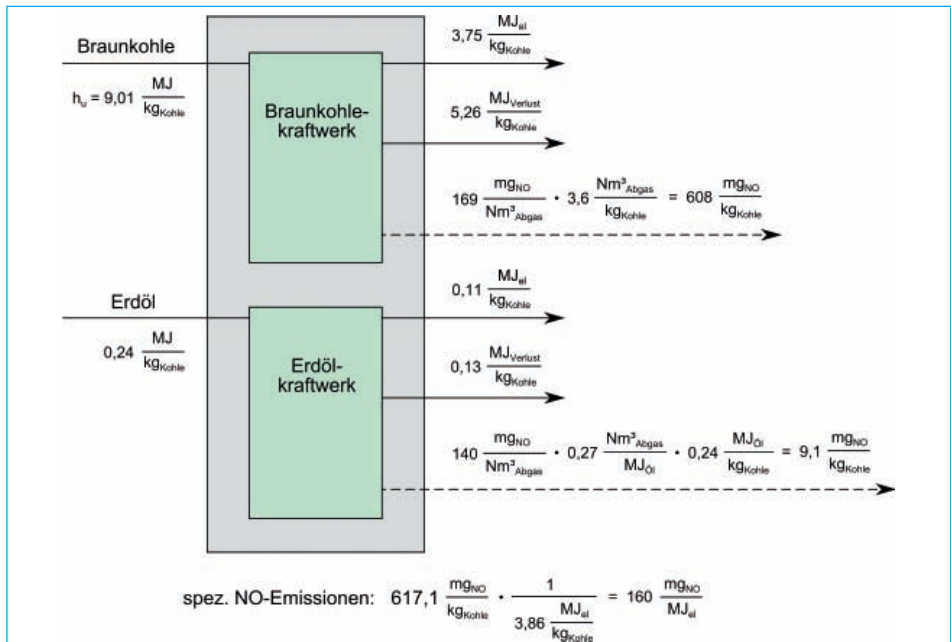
Braunkohle

$h_u = 9{,}01\ \frac{MJ}{kg_{Kohle}}$

Braunkohlekraftwerk

$3{,}75\ \frac{MJ_{el}}{kg_{Kohle}}$

$5{,}26\ \frac{MJ_{Verlust}}{kg_{Kohle}}$

$169\ \frac{mg_{NO}}{Nm^3_{Abgas}} \cdot 3{,}6\ \frac{Nm^3_{Abgas}}{kg_{Kohle}} = 608\ \frac{mg_{NO}}{kg_{Kohle}}$

Erdöl

$0{,}24\ \frac{MJ}{kg_{Kohle}}$

Erdölkraftwerk

$0{,}11\ \frac{MJ_{el}}{kg_{Kohle}}$

$0{,}13\ \frac{MJ_{Verlust}}{kg_{Kohle}}$

$140\ \frac{mg_{NO}}{Nm^3_{Abgas}} \cdot 0{,}27\ \frac{Nm^3_{Abgas}}{MJ_{Öl}} \cdot 0{,}24\ \frac{MJ_{Öl}}{kg_{Kohle}} = 9{,}1\ \frac{mg_{NO}}{kg_{Kohle}}$

spez. NO-Emissionen: $617{,}1\ \frac{mg_{NO}}{kg_{Kohle}} \cdot \frac{1}{3{,}86\ \frac{MJ_{el}}{kg_{Kohle}}} = 160\ \frac{mg_{NO}}{MJ_{el}}$